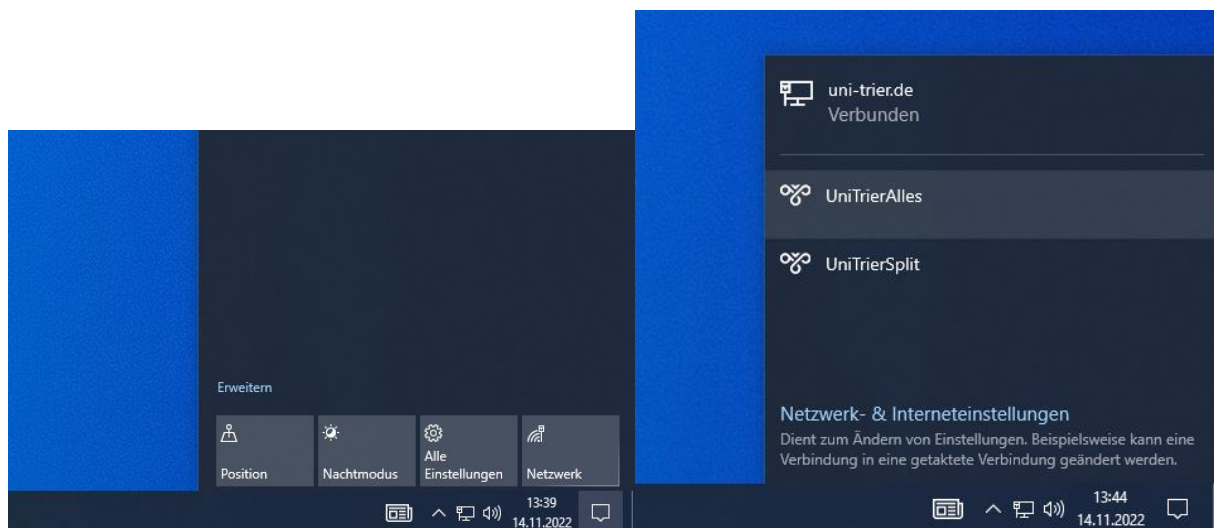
Erweitern

Position

Nachtmodus

Alle Einstellungen

Netzwerk

13:39
14.11.2022

uni-trier.de
Verbunden

UniTrierAlles

UniTrierSplit

Netzwerk- & Interneteinstellungen
Dient zum Ändern von Einstellungen. Beispielsweise kann eine Verbindung in eine getaktete Verbindung geändert werden.

13:44
14.11.2022